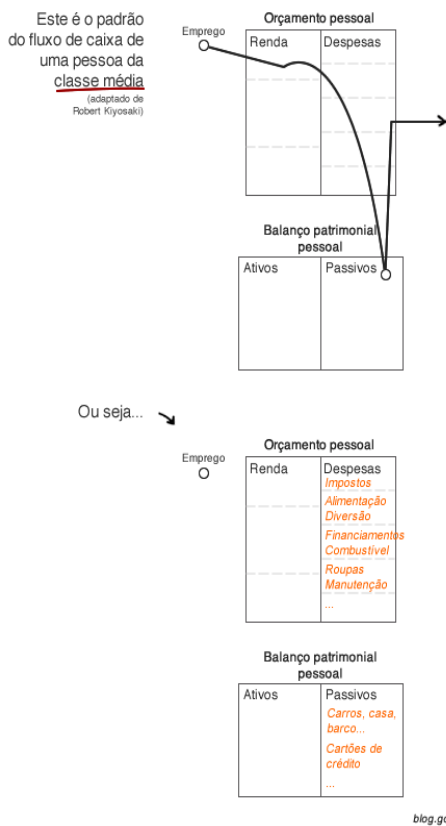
Este é o padrão do fluxo de caixa de uma pessoa da classe média

(adaptado de Robert Kiyosaki)

Emprego

Orçamento pessoal

| Renda | Despesas |
|---|---|

Balanço patrimonial pessoal

| Ativos | Passivos |
|---|---|

Ou seja...

Emprego

Orçamento pessoal

| Renda | Despesas |
|---|---|
| | Impostos<br>Alimentação<br>Diversão<br>Financiamentos<br>Combustível<br>Roupas<br>Manutenção<br>... |

Balanço patrimonial pessoal

| Ativos | Passivos |
|---|---|
| | Carros, casa, barco...<br>Cartões de crédito<br>... |

blog.go